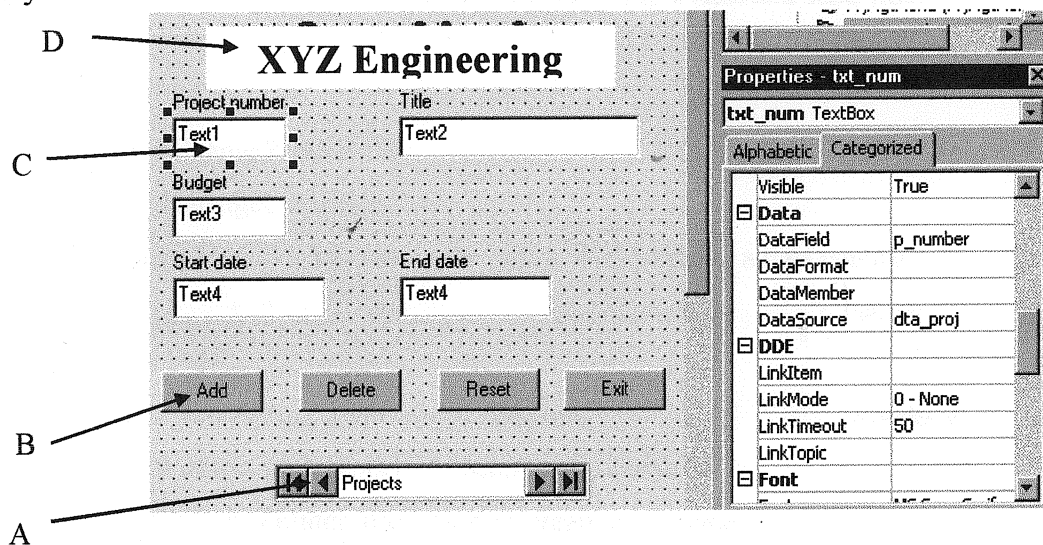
D

XYZ Engineering

Project number

Text1

Title

Text2

C

Budget

Text3

Start date

Text4

End date

Text4

Add

Delete

Reset

Exit

B

Projects

A

Properties - txt_num

txt_num TextBox

Alphabetic | Categorized

| | |
|---|---|
| Visible | True |
| ⊟ Data | |
| DataField | p_number |
| DataFormat | |
| DataMember | |
| DataSource | dta_proj |
| ⊟ DDE | |
| LinkItem | |
| LinkMode | 0 - None |
| LinkTimeout | 50 |
| LinkTopic | |
| ⊟ Font | |